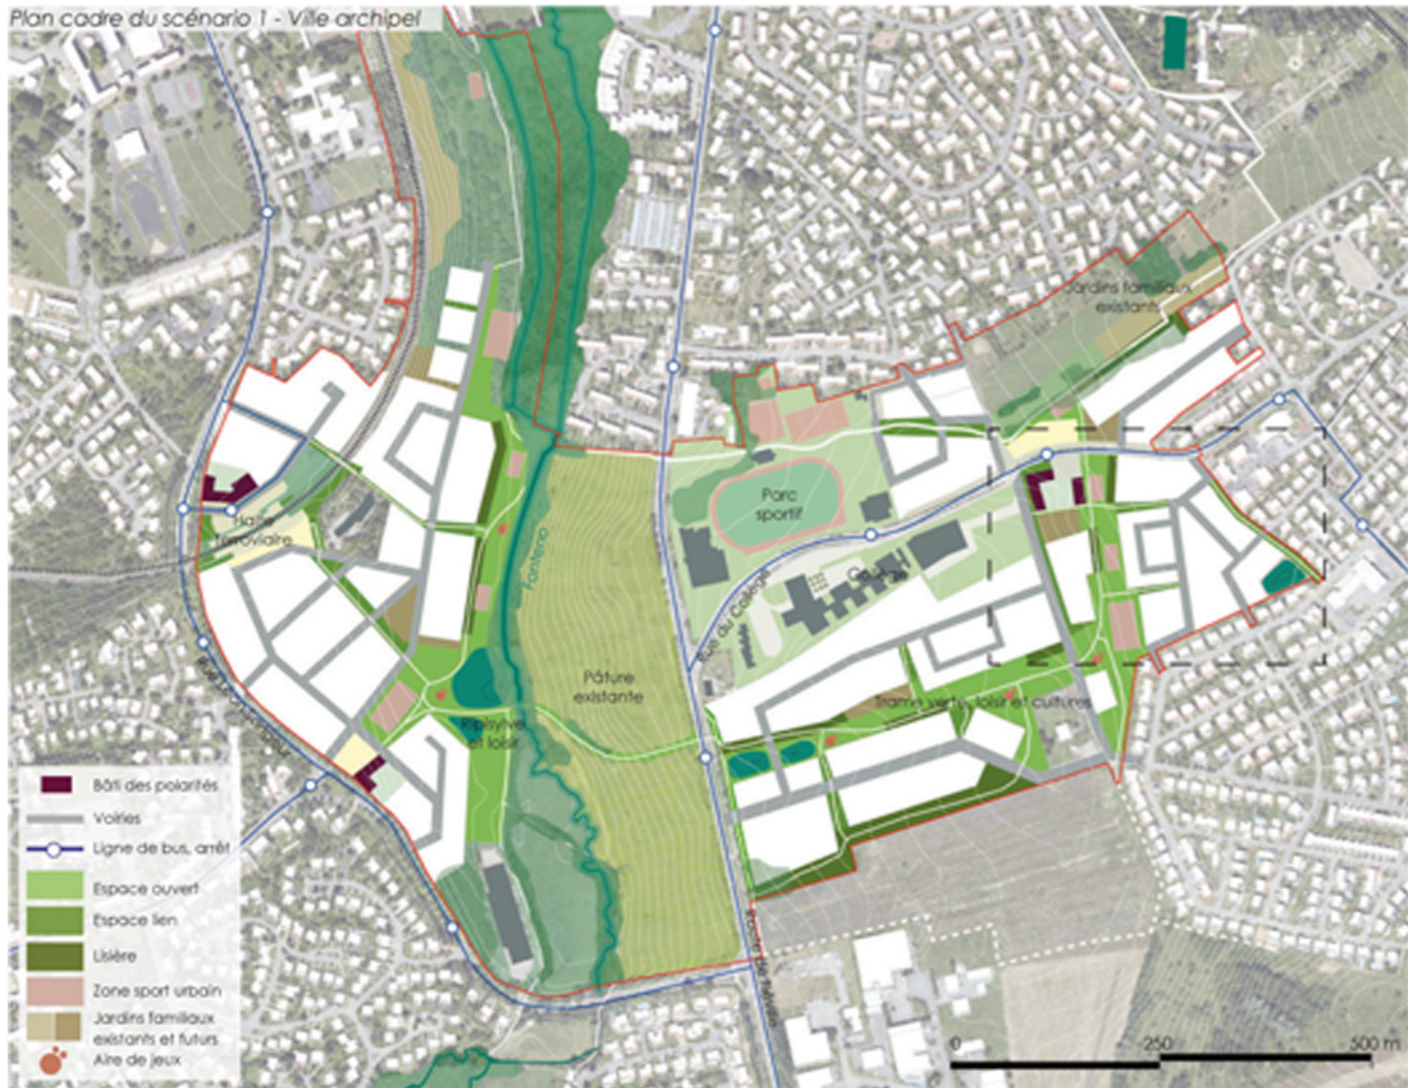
Plan cadre du scénario 1 - Ville archipel

Jardins familiaux existants

Parc sportif

Collège

Halte ferroviaire

Farfaro

Rue du Collège

Pâture existante

Ripisylve et loisir

Trame verte, loisir et cultures

Route de Moudon

Route de Prilly

Bâti des polarités
Voiries
Ligne de bus, arrêt
Espace ouvert
Espace lien
Lisière
Zone sport urbain
Jardins familiaux existants et futurs
Aire de jeux

0 250 500 m